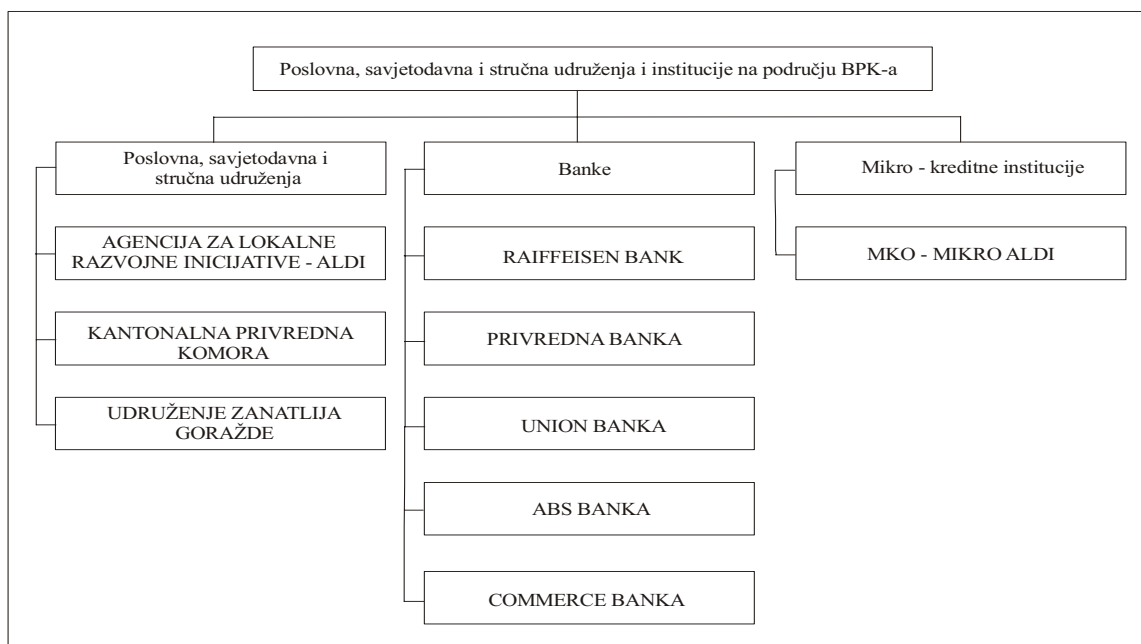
Poslovna, savjetodavna i stručna udruženja i institucije na području BPK-a

Poslovna, savjetodavna i stručna udruženja

AGENCIJA ZA LOKALNE RAZVOJNE INICIJATIVE - ALDI

KANTONALNA PRIVREDNA KOMORA

UDRUŽENJE ZANATLIJA GORAŽDE

Banke

RAIFFEISEN BANK

PRIVREDNA BANKA

UNION BANKA

ABS BANKA

COMMERCE BANKA

Mikro - kreditne institucije

MKO - MIKRO ALDI